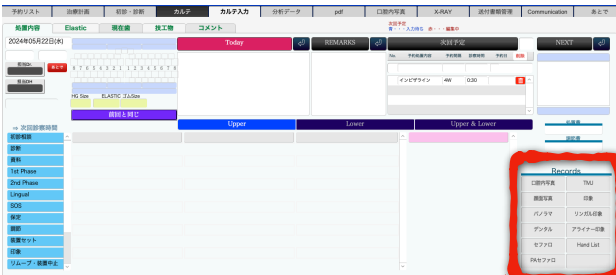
予約リスト 治療計画 初診・診断 カルテ カルテ入力 分析データ pdf 口腔内写真 X-RAY 送付書類管理 Communication あとで

処置内容 Elastic 現在値 技工物 コメント

次回予定
青・・・入力待ち 赤・・・編集中

2024年05月22日(水)

Today REMARKS 次回予定 NEXT

No. 予約処置内容 予約期間 診療時間 予約日 削除

インビザライン 4W 0:30

HG Size ELASTIC ゴム/Size

前回と同じ

Upper Lower Upper & Lower

次回診療時間
初診相談
診断
資料
1st Phase
2nd Phase
Lingual
SOS
保定
調節
装置セット
印象
リムーブ・装置中止

Records
口腔内写真 TMJ
顔面写真 印象
パノラマ リンガル印象
デンタル アライナー印象
セファロ Hand List
PAセファロ